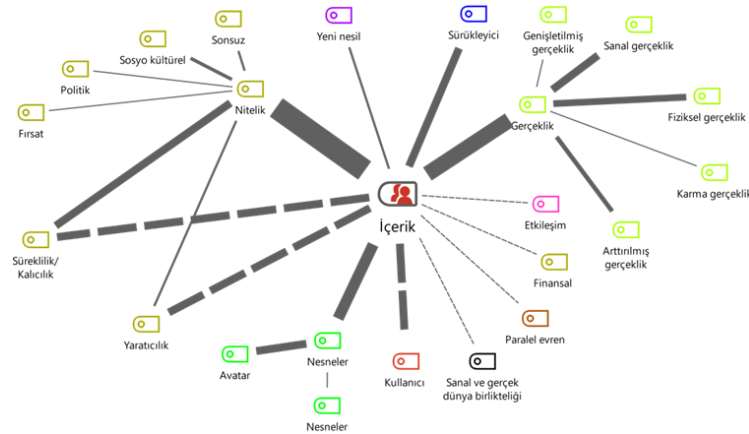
Sonsuz
Yeni nesil
Sürükleyici
Genişletilmiş gerçeklik
Sanal gerçeklik
Sosyo kültürel
Politik
Nitelik
Fırsat
Gerçeklik
Fiziksel gerçeklik
Karma gerçeklik
İçerik
Etkileşim
Arttırılmış gerçeklik
Süreklilik/ Kalıcılık
Finansal
Paralel evren
Yaratıcılık
Avatar
Nesneler
Kullanıcı
Sanal ve gerçek dünya birlikteliği
Nesneler